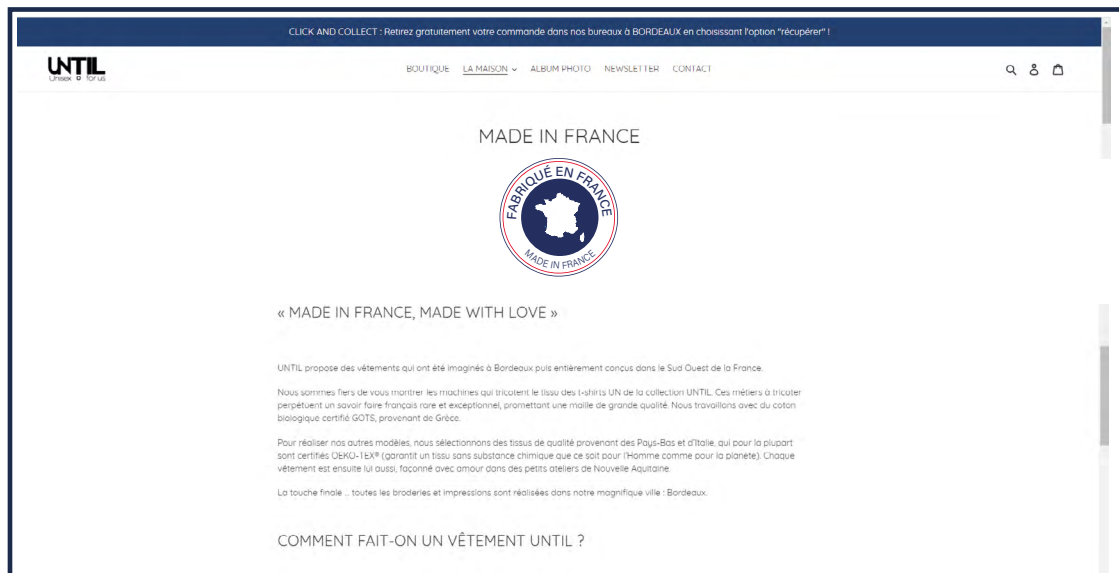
CLICK AND COLLECT : Retirez gratuitement votre commande dans nos bureaux à BORDEAUX en choisissant l'option "récupérer" !

UNTIL
Unisex for us

BOUTIQUE LA MAISON ALBUM PHOTO NEWSLETTER CONTACT

MADE IN FRANCE

FABRIQUÉ EN FRANCE
MADE IN FRANCE

« MADE IN FRANCE, MADE WITH LOVE »

UNTIL propose des vêtements qui ont été imaginés à Bordeaux puis entièrement conçus dans le Sud Ouest de la France.

Nous sommes fiers de vous montrer les machines qui tricotent le tissu des t-shirts UN de la collection UNTIL. Ces métiers à tricoter perpétuent un savoir faire français rare et exceptionnel, promettant une maille de grande qualité. Nous travaillons avec du coton biologique certifié GOTS, provenant de Grèce.

Pour réaliser nos autres modèles, nous sélectionnons des tissus de qualité provenant des Pays-Bas et d'Italie, qui pour la plupart sont certifiés OEKO-TEX® (garantit un tissu sans substance chimique que ce soit pour l'Homme comme pour la planète). Chaque vêtement est ensuite lui aussi, façonné avec amour dans des petits ateliers de Nouvelle Aquitaine.

La touche finale ... toutes les broderies et impressions sont réalisées dans notre magnifique ville : Bordeaux.

COMMENT FAIT-ON UN VÊTEMENT UNTIL ?